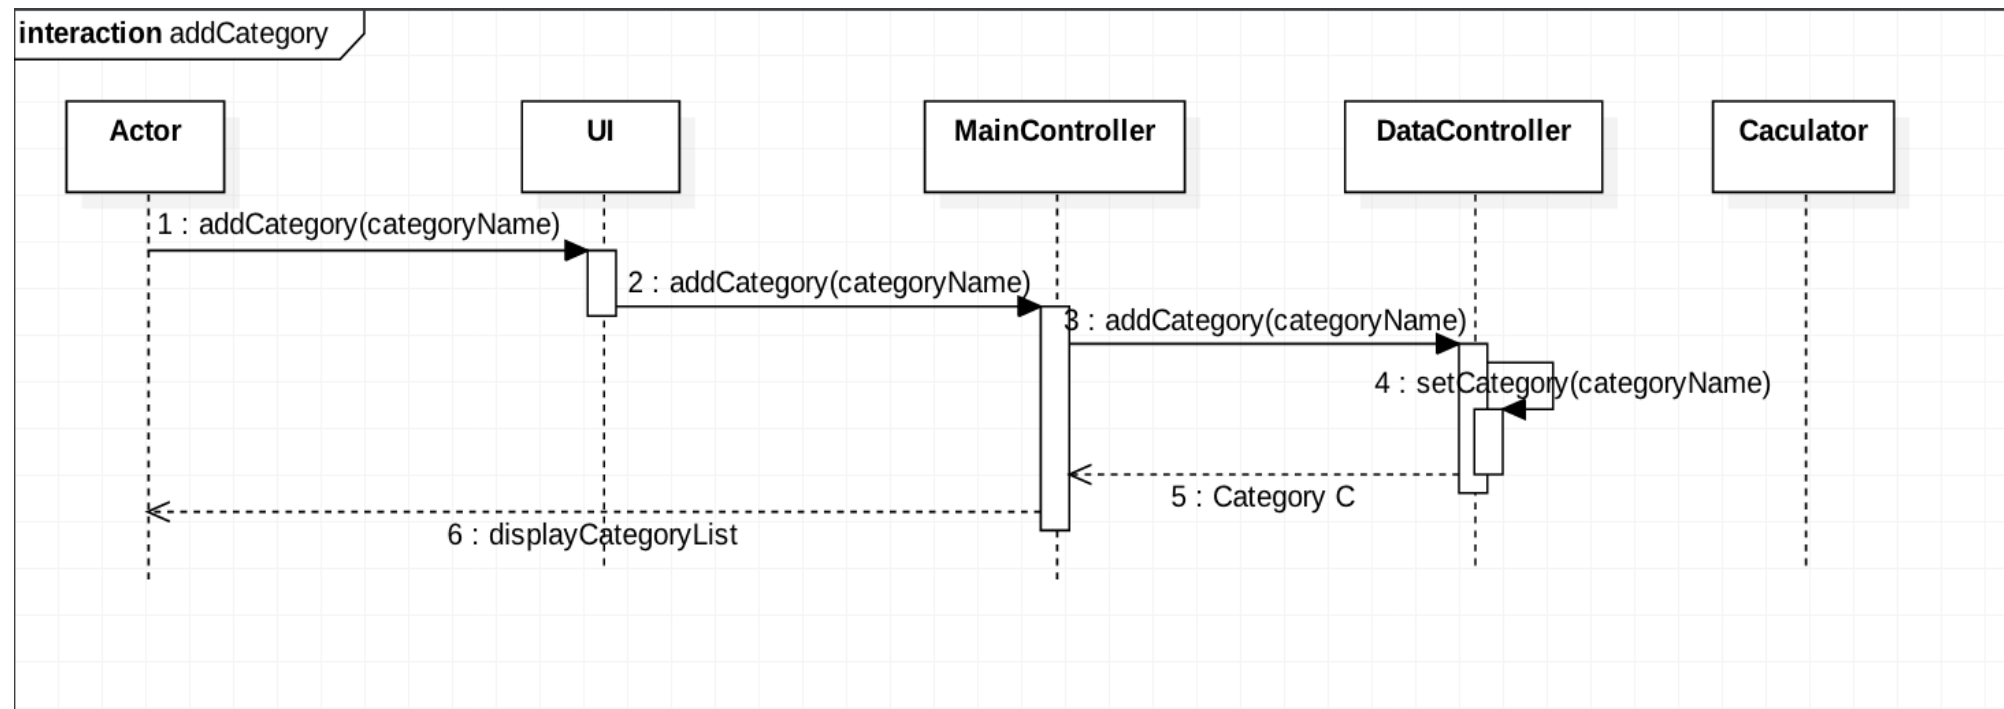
interaction addCategory

Actor

UI

MainController

DataController

Caculator

1 : addCategory(categoryName)

2 : addCategory(categoryName)

3 : addCategory(categoryName)

4 : setCategory(categoryName)

5 : Category C

6 : displayCategoryList